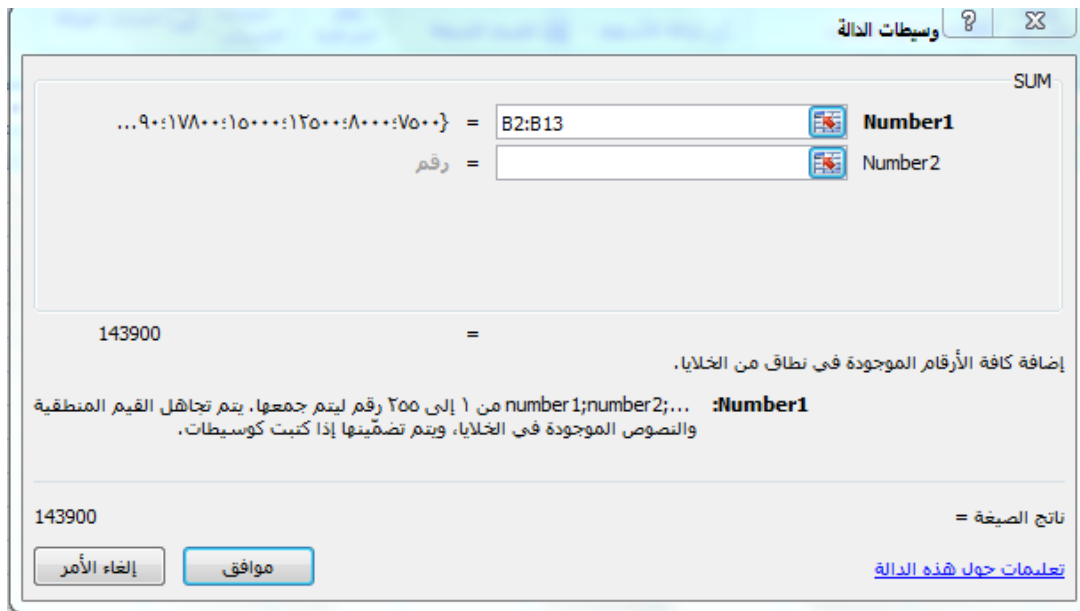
وسيطات الدالة

SUM

Number1 B2:B13 = {٧٥٠٠؛٨٠٠٠؛١٢٥٠٠؛١٥٠٠٠؛١٧٨٠٠؛٩٠...

Number2 = رقم

= 143900

إضافة كافة الأرقام الموجودة في نطاق من الخلايا.

Number1: number1;number2;... من ١ إلى ٢٥٥ رقم ليتم جمعها. يتم تجاهل القيم المنطقية والنصوص الموجودة في الخلايا، ويتم تضمينها إذا كتبت كوسيطات.

ناتج الصيغة = 143900

تعليمات حول هذه الدالة

موافق

إلغاء الأمر